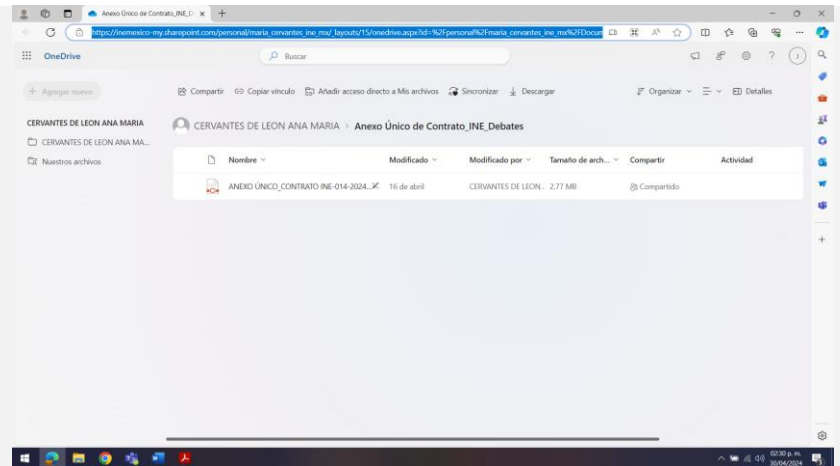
Anexo Único de Contrato_INE_D ×

https://inemexico-my.sharepoint.com/personal/maria_cervantes_ine_mx/_layouts/15/onedrive.aspx?id=%2Fpersonal%2Fmaria_cervantes_ine_mx%2FDocum

OneDrive

Buscar

+ Agregar nuevo

CERVANTES DE LEON ANA MARIA

CERVANTES DE LEON ANA MA...

Nuestros archivos

Compartir Copiar vínculo Añadir acceso directo a Mis archivos Sincronizar Descargar

Organizar Detalles

CERVANTES DE LEON ANA MARIA > Anexo Único de Contrato_INE_Debates

| Nombre | Modificado | Modificado por | Tamaño de arch... | Compartir | Actividad |
|---|---|---|---|---|---|
| ANEXO ÚNICO_CONTRATO INE-014-2024... | 16 de abril | CERVANTES DE LEON . | 2.77 MB | Compartido | |

02:30 p. m.
30/04/2024